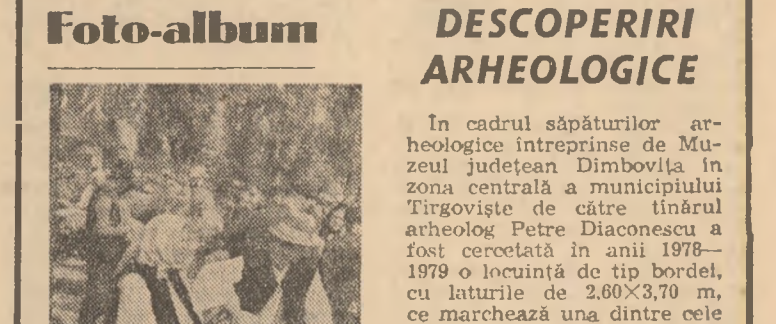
Foto-album

DESCOPERIRI ARHEOLOGICE

În cadrul săpăturilor arheologice întreprinse de Muzeul județean Dîmbovița în zona centrală a municipiului Tîrgoviște de către tînărul arheolog Petre Diaconescu a fost cercetată în anii 1978—1979 o locuință de tip bordei, cu laturile de $2,60 \times 3,70$ m, ce marchează una dintre cele